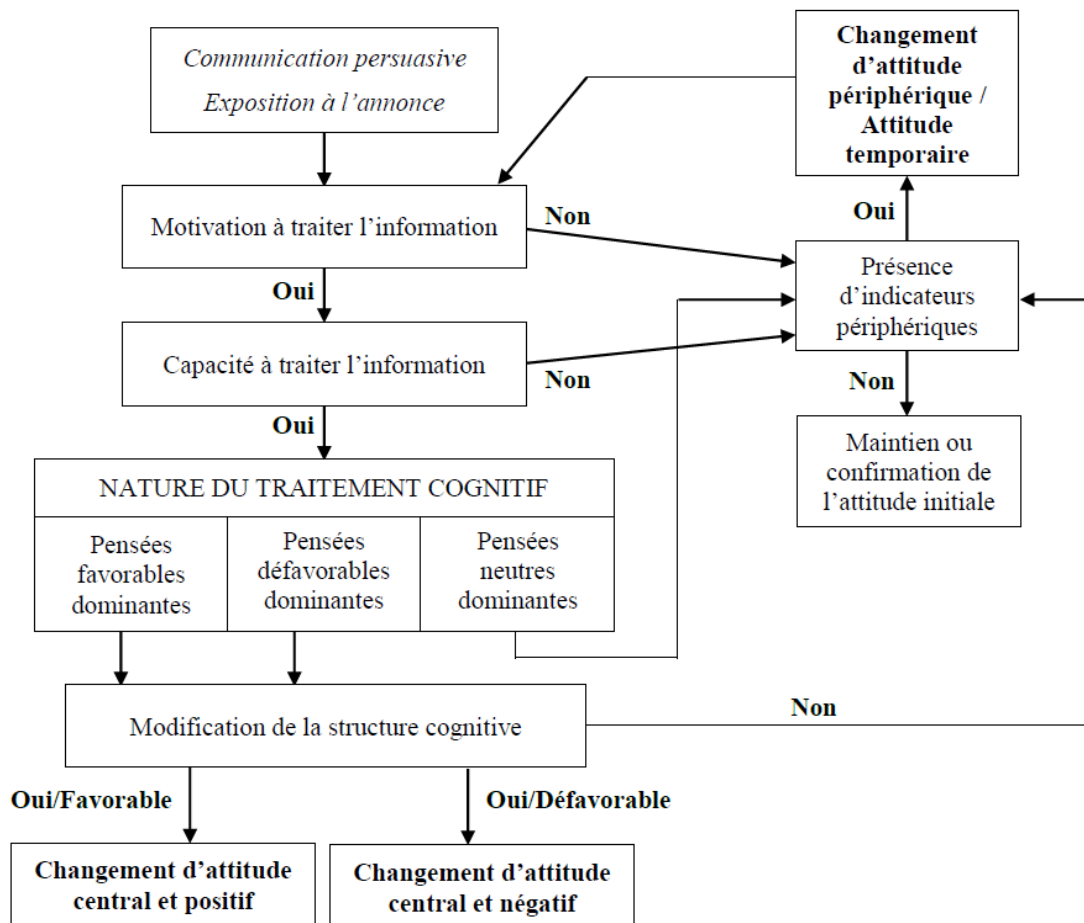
Communication persuasive
Exposition à l'annonce

Changement d'attitude périphérique / Attitude temporaire

Motivation à traiter l'information

Non

Oui

Présence d'indicateurs périphériques

Oui

Capacité à traiter l'information

Non

Non

Oui

Maintien ou confirmation de l'attitude initiale

NATURE DU TRAITEMENT COGNITIF

| Pensées favorables dominantes | Pensées défavorables dominantes | Pensées neutres dominantes |
|---|---|---|

Modification de la structure cognitive

Non

Oui/Favorable

Oui/Défavorable

Changement d'attitude central et positif

Changement d'attitude central et négatif